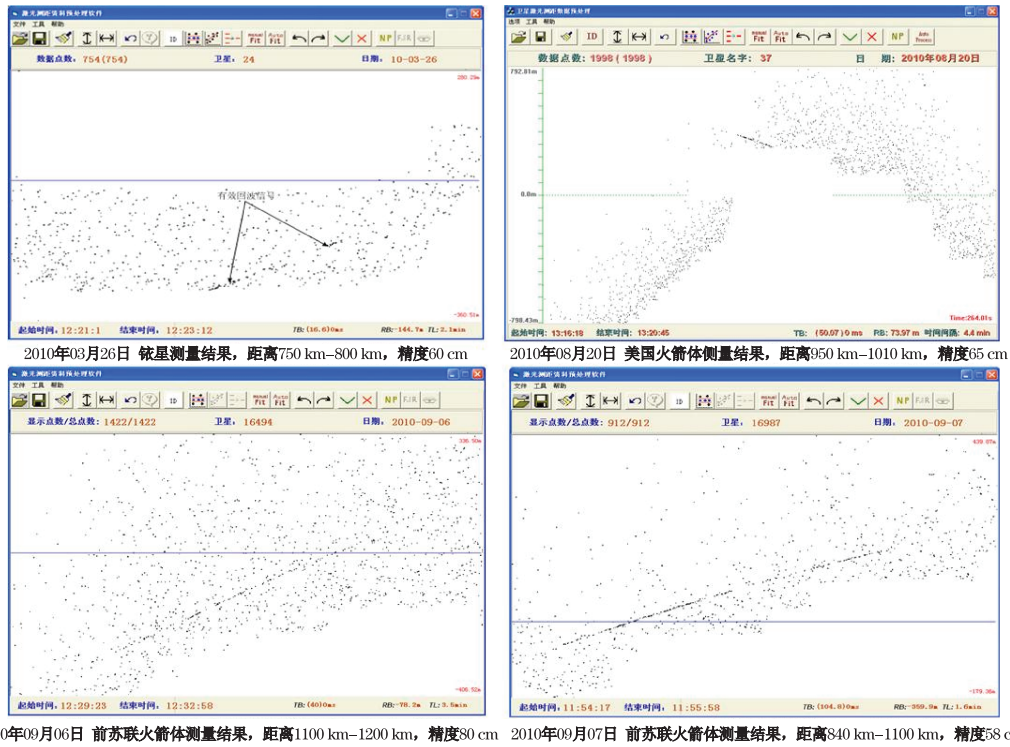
激光测距资料预处理软件
文件 工具 帮助
ID NP FJR
数据点数: 754(754) 卫星: 24 日期: 10-03-26
280.29m
有效回波信号
-360.51m
起始时间: 12:21:1 结束时间: 12:23:12 TB: (16.6)0ms RB: -144.7m TL: 2.1min

2010年03月26日 铱星测量结果，距离750 km–800 km，精度60 cm

卫星激光测距数据预处理
选项 工具 帮助
ID NP
数据点数: 1998 (1998) 卫星名字: 37 日 期: 2010年08月20日
792.81m
0.0m
-798.43m
Time:264.01s
起始时间: 13:16:18 结束时间: 13:20:45 TB: (50.07)0 ms RB: 73.97 m 时间间隔: 4.4 min

2010年08月20日 美国火箭体侧量结果，距离950 km–1010 km，精度65 cm

激光测距资料预处理软件
文件 工具 帮助
ID NP FJR
显示点数/总点数: 1422/1422 卫星: 16494 日期: 2010-09-06
335.90m
-406.52m
起始时间: 12:29:23 结束时间: 12:32:58 TB: (40)0ms RB: -78.2m TL: 3.5min

0年09月06日 前苏联火箭体测量结果，距离1100 km–1200 km，精度80 cm

激光测距资料预处理软件
文件 工具 帮助
ID NP FJR
显示点数/总点数: 912/912 卫星: 16987 日期: 2010-09-07
439.07m
-179.36m
起始时间: 11:54:17 结束时间: 11:55:58 TB: (104.8)0ms RB: -359.9m TL: 1.6min

2010年09月07日 前苏联火箭体测量结果，距离840 km–1100 km，精度58 c